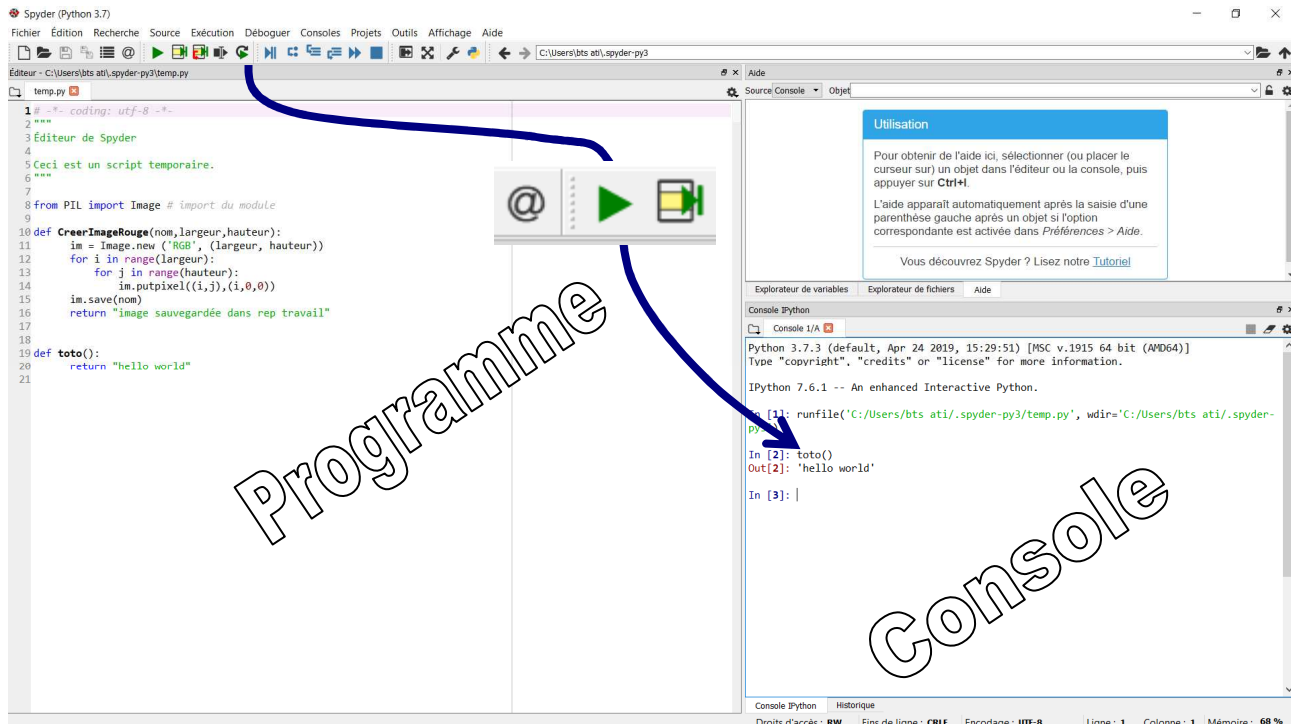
Spyder (Python 3.7)

Fichier Édition Recherche Source Exécution Déboguer Consoles Projets Outils Affichage Aide

C:\Users\bts ati\.spyder-py3

Éditeur - C:\Users\bts ati\.spyder-py3\temp.py

temp.py

1 # -*- coding: utf-8 -*-
2 """
3 Éditeur de Spyder
4
5 Ceci est un script temporaire.
6 """
7
8 from PIL import Image # import du module
9
10 def CreerImageRouge(nom,largeur,hauteur):
11 im = Image.new ('RGB', (largeur, hauteur))
12 for i in range(largeur):
13 for j in range(hauteur):
14 im.putpixel((i,j),(i,0,0))
15 im.save(nom)
16 return "image sauvegardée dans rep travail"
17
18
19 def toto():
20 return "hello world"
21

Aide

Source Console Objet

Utilisation

Pour obtenir de l'aide ici, sélectionner (ou placer le curseur sur) un objet dans l'éditeur ou la console, puis appuyer sur Ctrl+I.

L'aide apparaît automatiquement après la saisie d'une parenthèse gauche après un objet si l'option correspondante est activée dans Préférences > Aide.

Vous découvrez Spyder ? Lisez notre Tutoriel

Explorateur de variables Explorateur de fichiers Aide

Console IPython

Console 1/A

Python 3.7.3 (default, Apr 24 2019, 15:29:51) [MSC v.1915 64 bit (AMD64)]
Type "copyright", "credits" or "license" for more information.

IPython 7.6.1 -- An enhanced Interactive Python.

In [1]: runfile('C:/Users/bts ati/.spyder-py3/temp.py', wdir='C:/Users/bts ati/.spyder-py3')

In [2]: toto()
Out[2]: 'hello world'

In [3]:

Programme

Console

Console IPython Historique

Droits d'accès : RW Fins de ligne : CRLF Encodage : UTF-8 Ligne : 1 Colonne : 1 Mémoire : 68 %